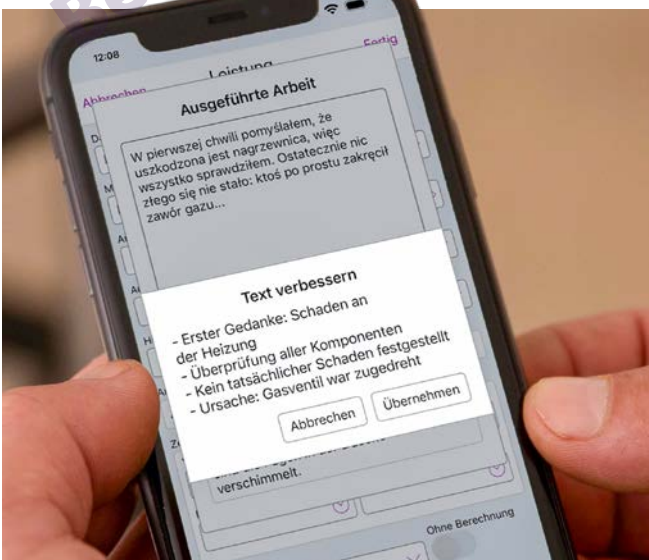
12:08

Abbrechen

Leistung

Fertig

Ausgeführte Arbeit

W pierwszej chwili pomyślałem, że uszkodzona jest nagrzewnica, więc wszystko sprawdziłem. Ostatecznie nic złego się nie stało: ktoś po prostu zakręcił zawór gazu...

Text verbessern

- Erster Gedanke: Schaden an der Heizung
- Überprüfung aller Komponenten
- Kein tatsächlicher Schaden festgestellt
- Ursache: Gasventil war zugedreht

Abbrechen

Übernehmen

verschimmelt.

Ohne Berechnung